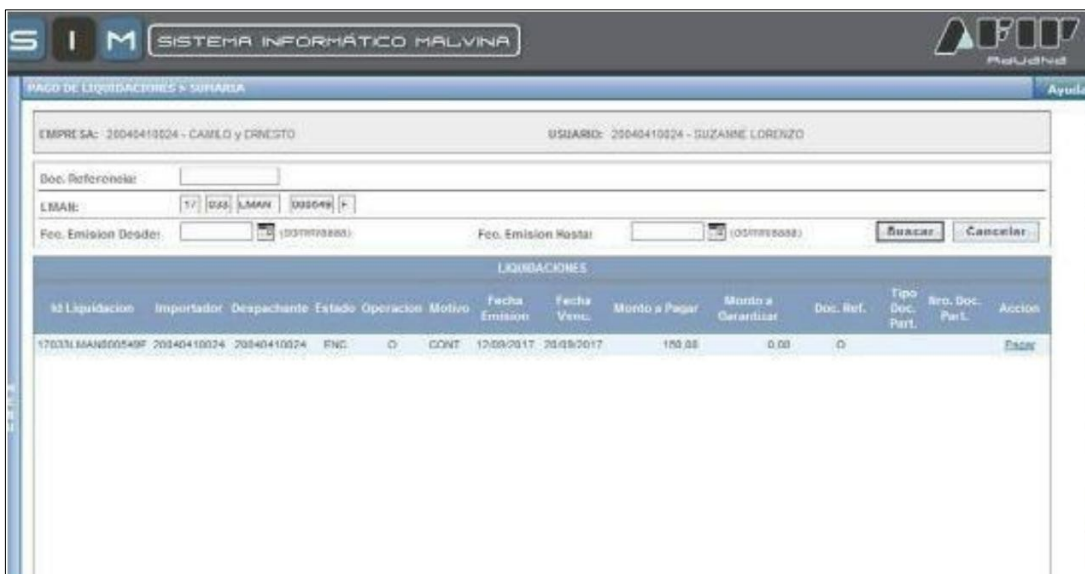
S I M SISTEMA INFORMÁTICO MALVINA

AFIP Aduana

PAGO DE LIQUIDACIONES > SUMARIA

Ayuda

EMPRESA: 20040410024 - CAMILO y ERNESTO

USUARIO: 20040410024 - SUZANNE LORENZO

Doc. Referencia:

LMAN: 17 033 LMAN 000049 F

Fec. Emision Desde: (dd/mm/aaaa)

Fec. Emision Hasta: (dd/mm/aaaa)

Buscar Cancelar

LIQUIDACIONES

| Id Liquidacion | Importador | Despachante | Estado | Operacion | Motivo | Fecha Emision | Fecha Venc. | Monto a Pagar | Monto a Garantizar | Doc. Ref. | Tipo Doc. Part. | Nro. Doc. Part. | Accion |
|---|---|---|---|---|---|---|---|---|---|---|---|---|---|
| 17033LMAN000049F | 20040410024 | 20040410024 | ENC | O | CONT | 12/09/2017 | 20/09/2017 | 150.00 | 0.00 | O | | | Pagar |